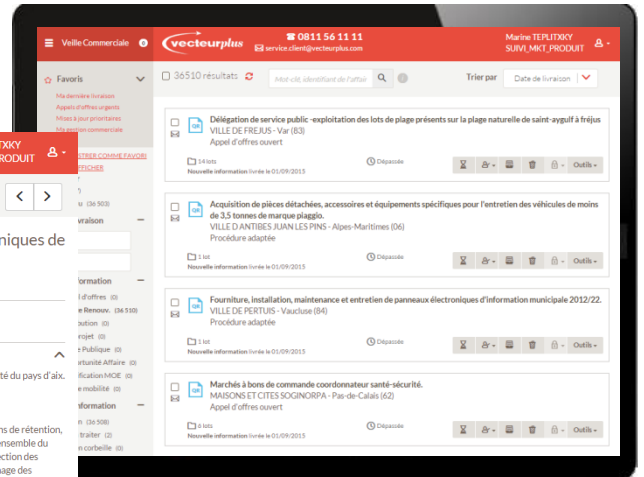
Veille Commerciale

vecteurplus

☎ 0811 56 11 11
service.client@vecteurplus.com

Marine TEPLITXKY
SUIVI_MKT_PRODUIT

Favoris

Ma dernière livraison
Appels d'offres urgents
Mises à jour importantes
Ma gestion commerciale

ENREGISTRER COMME FAVORI
AFFICHER

TXKY
RODUIT

(36 503)

livraison

niques de

nformation

d'offres (0)
e Renouv. (36 510)
bution (0)
rojet (0)
e Publique (0)
rtunité Affaire (0)
ification MOE (0)
e mobilité (0)

nformation

ion (36 508)
traiter (2)
n corbeille (0)

té du pays d'aix.

ns de rétention,
ensemble du
ction des
age des

36510 résultats

Mot-clé, identifiant de l'affaire

Trier par
Date de livraison

Délégation de service public -exploitation des lots de plage présents sur la plage naturelle de saint-aygulf à fréjus
VILLE DE FREJUS - Var (83)
Appel d'offres ouvert
14 lots
Nouvelle information livrée le 01/09/2015
Dépassée
Outils

Acquisition de pièces détachées, accessoires et équipements spécifiques pour l'entretien des véhicules de moins de 3,5 tonnes de marque piaggio.
VILLE D ANTIBES JUAN LES PINS - Alpes-Maritimes (06)
Procédure adaptée
1 lot
Nouvelle information livrée le 01/09/2015
Dépassée
Outils

Fourniture, installation, maintenance et entretien de panneaux électroniques d'information municipale 2012/22.
VILLE DE PERTUIS - Vaucluse (84)
Procédure adaptée
1 lot
Nouvelle information livrée le 01/09/2015
Dépassée
Outils

Marchés à bons de commande coordonnateur santé-sécurité.
MAISONS ET CITES SOGINORPA - Pas-de-Calais (62)
Appel d'offres ouvert
6 lots
Nouvelle information livrée le 01/09/2015
Dépassée
Outils